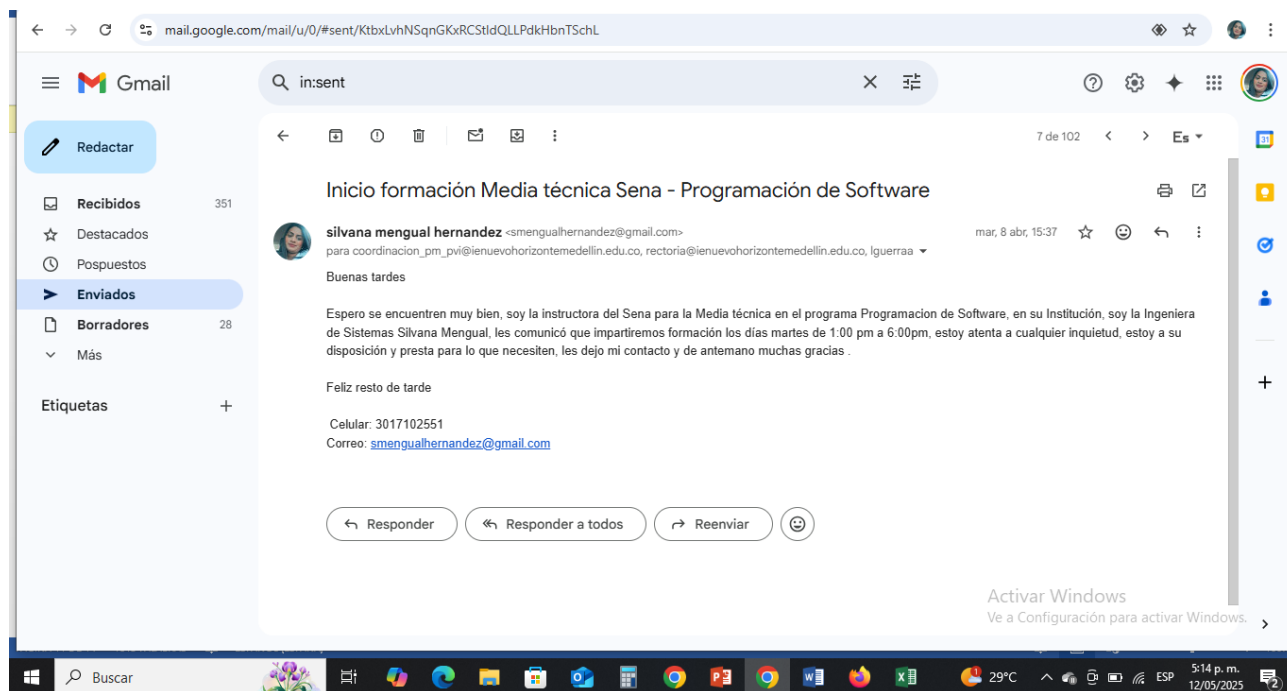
mail.google.com/mail/u/0/#sent/KtbxLvhNSqnGKxRCStldQLLPdkHbnTSchL

Gmail

in:sent

Redactar

Recibidos 351
Destacados
Pospuestos
Enviados
Borradores 28
Más

Etiquetas +

7 de 102

Es

Inicio formación Media técnica Sena - Programación de Software

silvana mengual hernandez <smengualhernandez@gmail.com>
para coordinacion_pm_pvi@ienuevohorizontemedellin.edu.co, rectoria@ienuevohorizontemedellin.edu.co, lguerraa

mar, 8 abr, 15:37

Buenas tardes

Espero se encuentren muy bien, soy la instructora del Sena para la Media técnica en el programa Programacion de Software, en su Institución, soy la Ingeniera de Sistemas Silvana Mengual, les comunicó que impartiremos formación los días martes de 1:00 pm a 6:00pm, estoy atenta a cualquier inquietud, estoy a su disposición y presta para lo que necesiten, les dejo mi contacto y de antemano muchas gracias .

Feliz resto de tarde

Celular: 3017102551
Correo: smengualhernandez@gmail.com

Responder
Responder a todos
Reenviar

Activar Windows
Ve a Configuración para activar Windows.

Buscar

29°C

ESP

5:14 p. m.
12/05/2025